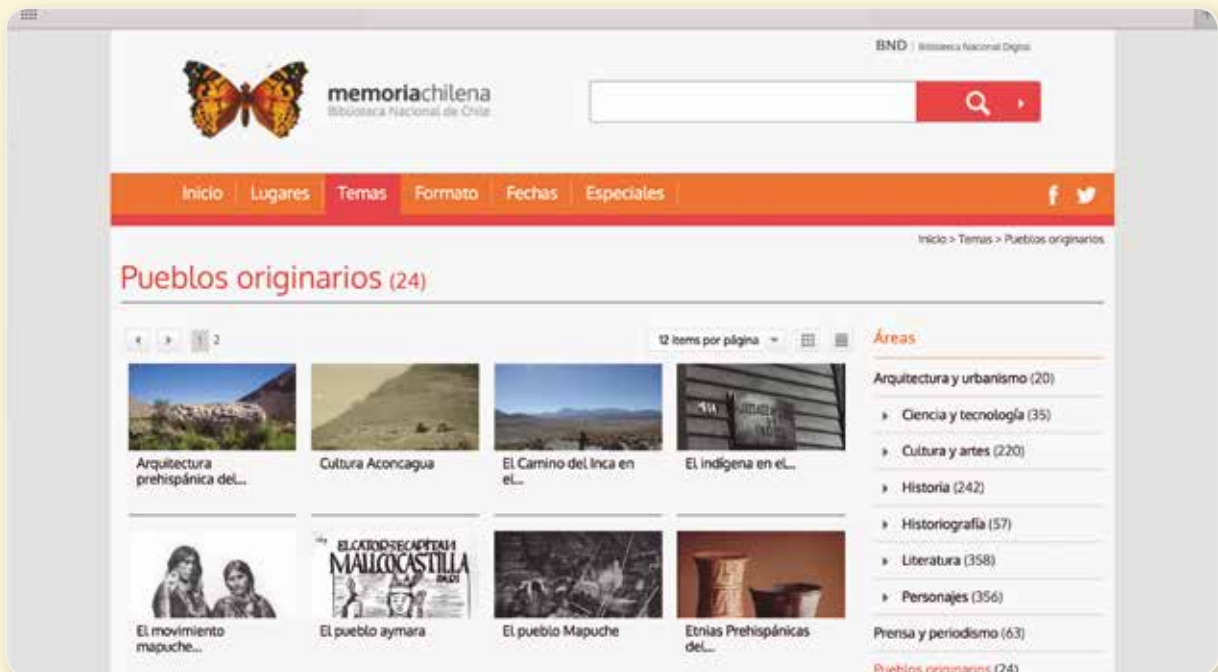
BND | Biblioteca Nacional Digital

memoriachilena
Biblioteca Nacional de Chile

Inicio Lugares Temas Formato Fechas Especiales

Inicio > Temas > Pueblos originarios

Pueblos originarios (24)

1 2

12 ítems por página

Arquitectura prehispánica del...

Cultura Aconcagua

El Camino del Inca en el...

El indígena en el...

El movimiento mapuche...

El pueblo aymara

El pueblo Mapuche

Etnias Prehispánicas del...

Áreas

Arquitectura y urbanismo (20)

Ciencia y tecnología (35)

Cultura y artes (220)

Historia (242)

Historiografía (57)

Literatura (358)

Personajes (356)

Prensa y periodismo (63)

Pueblos originarios (24)